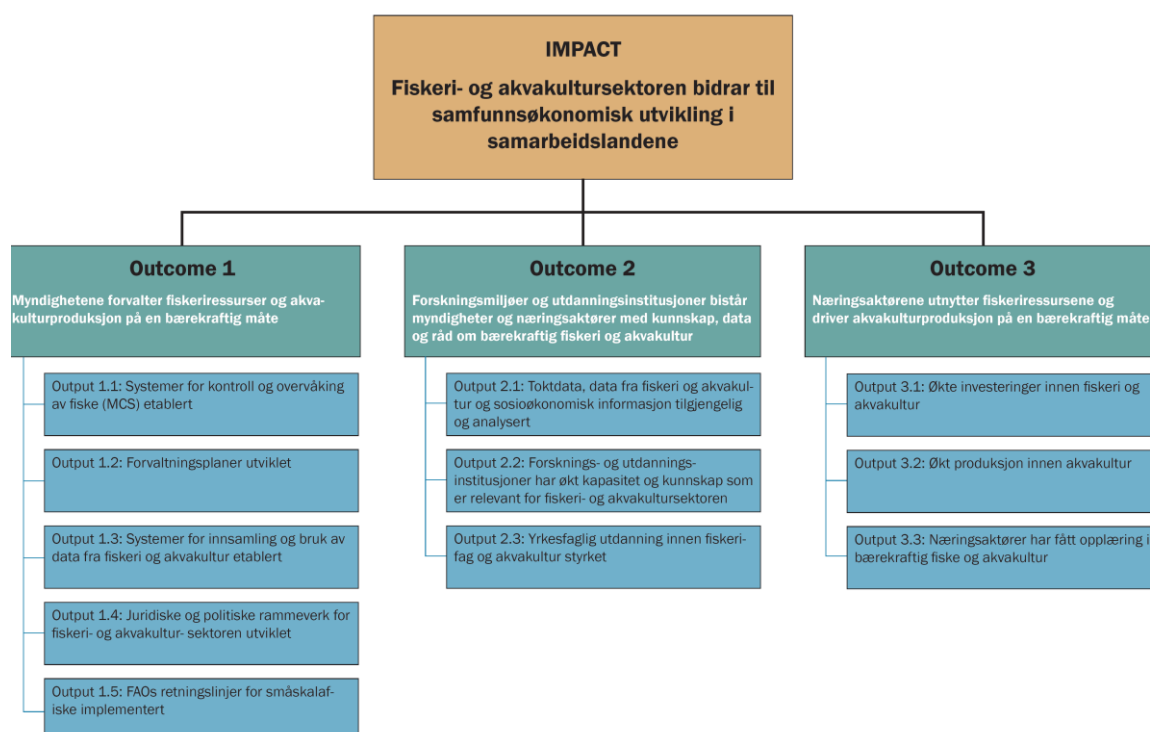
IMPACT

Fiskeri- og akvakultursektoren bidrar til samfunnsøkonomisk utvikling i samarbeidslandene

Outcome 1

Myndighetene forvalter fiskeriressurser og akvakulturproduksjon på en bærekraftig måte

Output 1.1: Systemer for kontroll og overvåking av fiske (MCS) etablert

Output 1.2: Forvaltningsplaner utviklet

Output 1.3: Systemer for innsamling og bruk av data fra fiskeri og akvakultur etablert

Output 1.4: Juridiske og politiske rammeverk for fiskeri- og akvakultur- sektoren utviklet

Output 1.5: FAOs retningslinjer for småskalafiske implementert

Outcome 2

Forskningsmiljøer og utdanningsinstitusjoner bistår myndigheter og næringsaktører med kunnskap, data og råd om bærekraftig fiskeri og akvakultur

Output 2.1: Toktdata, data fra fiskeri og akvakultur og sosioøkonomisk informasjon tilgjengelig og analysert

Output 2.2: Forsknings- og utdanningsinstitusjoner har økt kapasitet og kunnskap som er relevant for fiskeri- og akvakultursektoren

Output 2.3: Yrkesfaglig utdanning innen fiskerifag og akvakultur styrket

Outcome 3

Næringsaktørene utnytter fiskeriressursene og driver akvakulturproduksjon på en bærekraftig måte

Output 3.1: Økte investeringer innen fiskeri og akvakultur

Output 3.2: Økt produksjon innen akvakultur

Output 3.3: Næringsaktører har fått opplæring i bærekraftig fiske og akvakultur